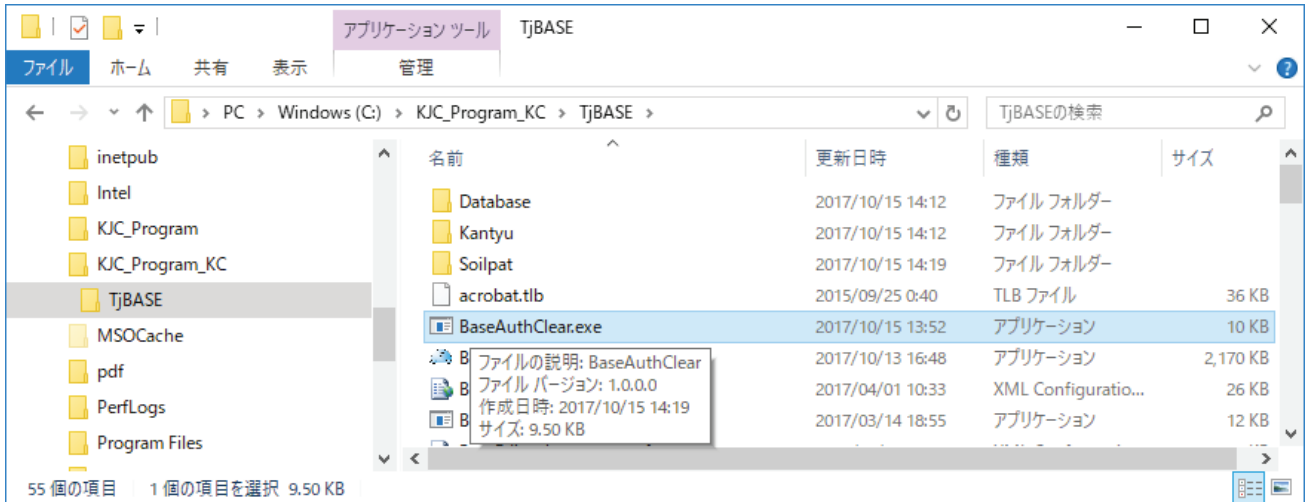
アプリケーション ツール　TjBASE

ファイル　ホーム　共有　表示　管理

PC > Windows (C:) > KJC_Program_KC > TjBASE

TjBASEの検索

inetpub
Intel
KJC_Program
KJC_Program_KC
TjBASE
MSOCache
pdf
PerfLogs
Program Files

| 名前 | 更新日時 | 種類 | サイズ |
|---|---|---|---|
| Database | 2017/10/15 14:12 | ファイル フォルダー | |
| Kantyu | 2017/10/15 14:12 | ファイル フォルダー | |
| Soilpat | 2017/10/15 14:19 | ファイル フォルダー | |
| acrobat.tlb | 2015/09/25 0:40 | TLB ファイル | 36 KB |
| BaseAuthClear.exe | 2017/10/15 13:52 | アプリケーション | 10 KB |
| B | 2017/10/13 16:48 | アプリケーション | 2,170 KB |
| B | 2017/04/01 10:33 | XML Configuratio... | 26 KB |
| B | 2017/03/14 18:55 | アプリケーション | 12 KB |

ファイルの説明: BaseAuthClear
ファイル バージョン: 1.0.0.0
作成日時: 2017/10/15 14:19
サイズ: 9.50 KB

55 個の項目　1 個の項目を選択 9.50 KB